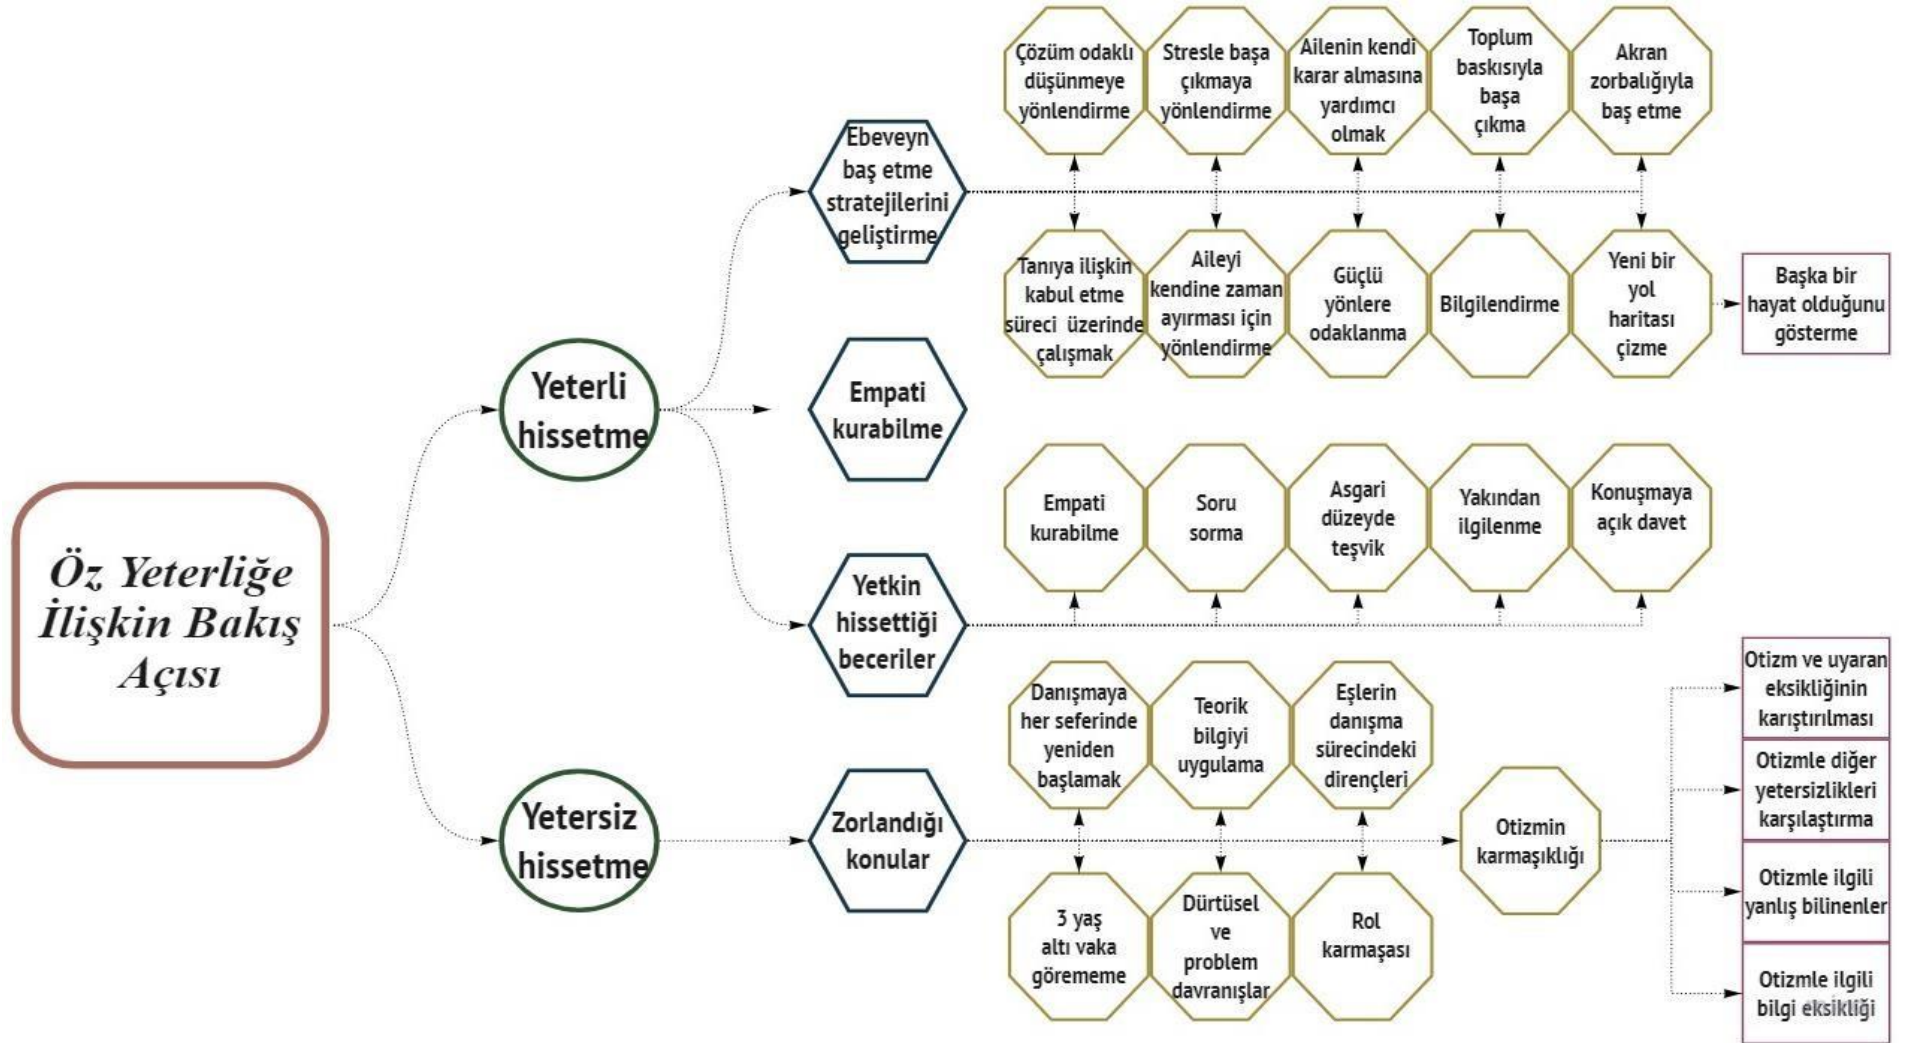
Öz Yeterliğe İlişkin Bakış Açısı

Yeterli hissetme

Ebeveyn baş etme stratejilerini geliştirme

Çözüm odaklı düşünmeye yönlendirme

Stresle başa çıkmaya yönlendirme

Ailenin kendi karar almasına yardımcı olmak

Toplum baskısıyla başa çıkma

Akran zorbalığıyla baş etme

Tanıya ilişkin kabul etme süreci üzerinde çalışmak

Aileyi kendine zaman ayırması için yönlendirme

Güçlü yönlere odaklanma

Bilgilendirme

Yeni bir yol haritası çizme

Başka bir hayat olduğunu gösterme

Empati kurabilme

Yetkin hissettiği beceriler

Empati kurabilme

Soru sorma

Asgari düzeyde teşvik

Yakından ilgilenme

Konuşmaya açık davet

Yetersiz hissetme

Zorlandığı konular

Danışmaya her seferinde yeniden başlamak

Teorik bilgiyi uygulama

Eşlerin danışma sürecindeki dirençleri

3 yaş altı vaka görememe

Dürtüsel ve problem davranışlar

Rol karmaşası

Otizmin karmaşıklığı

Otizm ve uyaran eksikliğinin karıştırılması

Otizmle diğer yetersizlikleri karşılaştırma

Otizmle ilgili yanlış bilinenler

Otizmle ilgili bilgi eksikliği